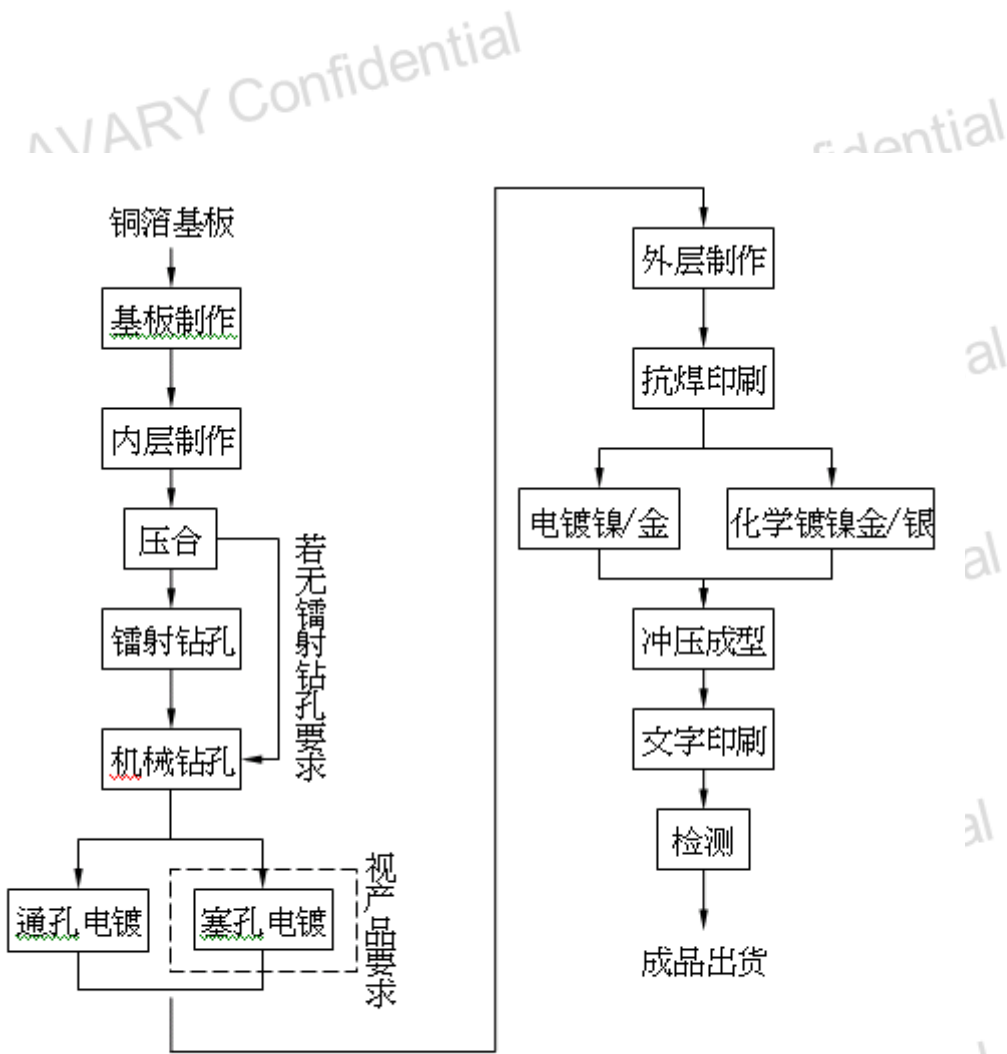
AVARY Confidential

fidential

铜箔基板

基板制作

内层制作

压合

若无镭射钻孔要求

镭射钻孔

机械钻孔

通孔电镀

塞孔电镀

视产品要求

外层制作

抗焊印刷

电镀镍/金

化学镀镍金/银

冲压成型

文字印刷

检测

成品出货

al

al

al